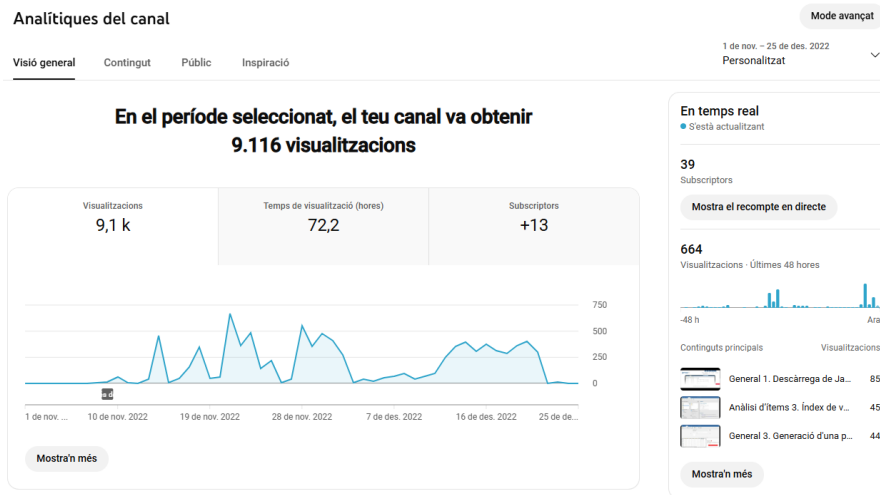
Analítiques del canal

Mode avançat

Visió general   Contingut   Públic   Inspiració

1 de nov. – 25 de des. 2022
Personalitzat

En el període seleccionat, el teu canal va obtenir 9.116 visualitzacions

| Visualitzacions | Temps de visualització (hores) | Subscriptors |
|---|---|---|
| 9,1 k | 72,2 | +13 |

750
500
250
0

1 de nov. ...   10 de nov. 2022   19 de nov. 2022   28 de nov. 2022   7 de des. 2022   16 de des. 2022   25 de de...

Mostra'n més

En temps real
S'està actualitzant

39
Subscriptors

Mostra el recompte en directe

664
Visualitzacions · Últimes 48 hores

-48 h   Ara

Continguts principals   Visualitzacions

General 1. Descàrrega de Ja...   85
Anàlisi d'ítems 3. Índex de v...   45
General 3. Generació d'una p...   44

Mostra'n més